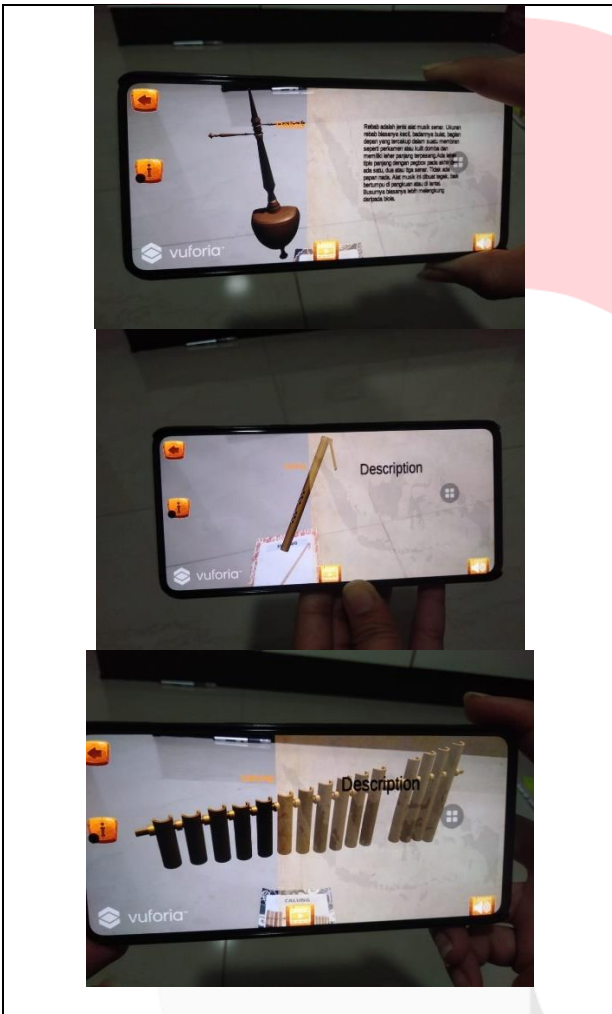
Rebab adalah jenis alat musik senar. Ukuran rebab biasanya kecil, badannya bulat, bagian depan yang tercakup dalam suatu membran seperti perkamen atau kulit domba dan memiliki leher panjang terpasang.Ada senar tipis panjang dengan pegbox pada akhir dan ada satu, dua atau tiga senar. Tidak ada papan nada. Alat musik ini dibuat tegak, baik bertumpu di pangkuan atau di lantai. Busurnya biasanya lebih melengkung daripada biola.

vuforia

Description

vuforia

Description

vuforia

CALUNG